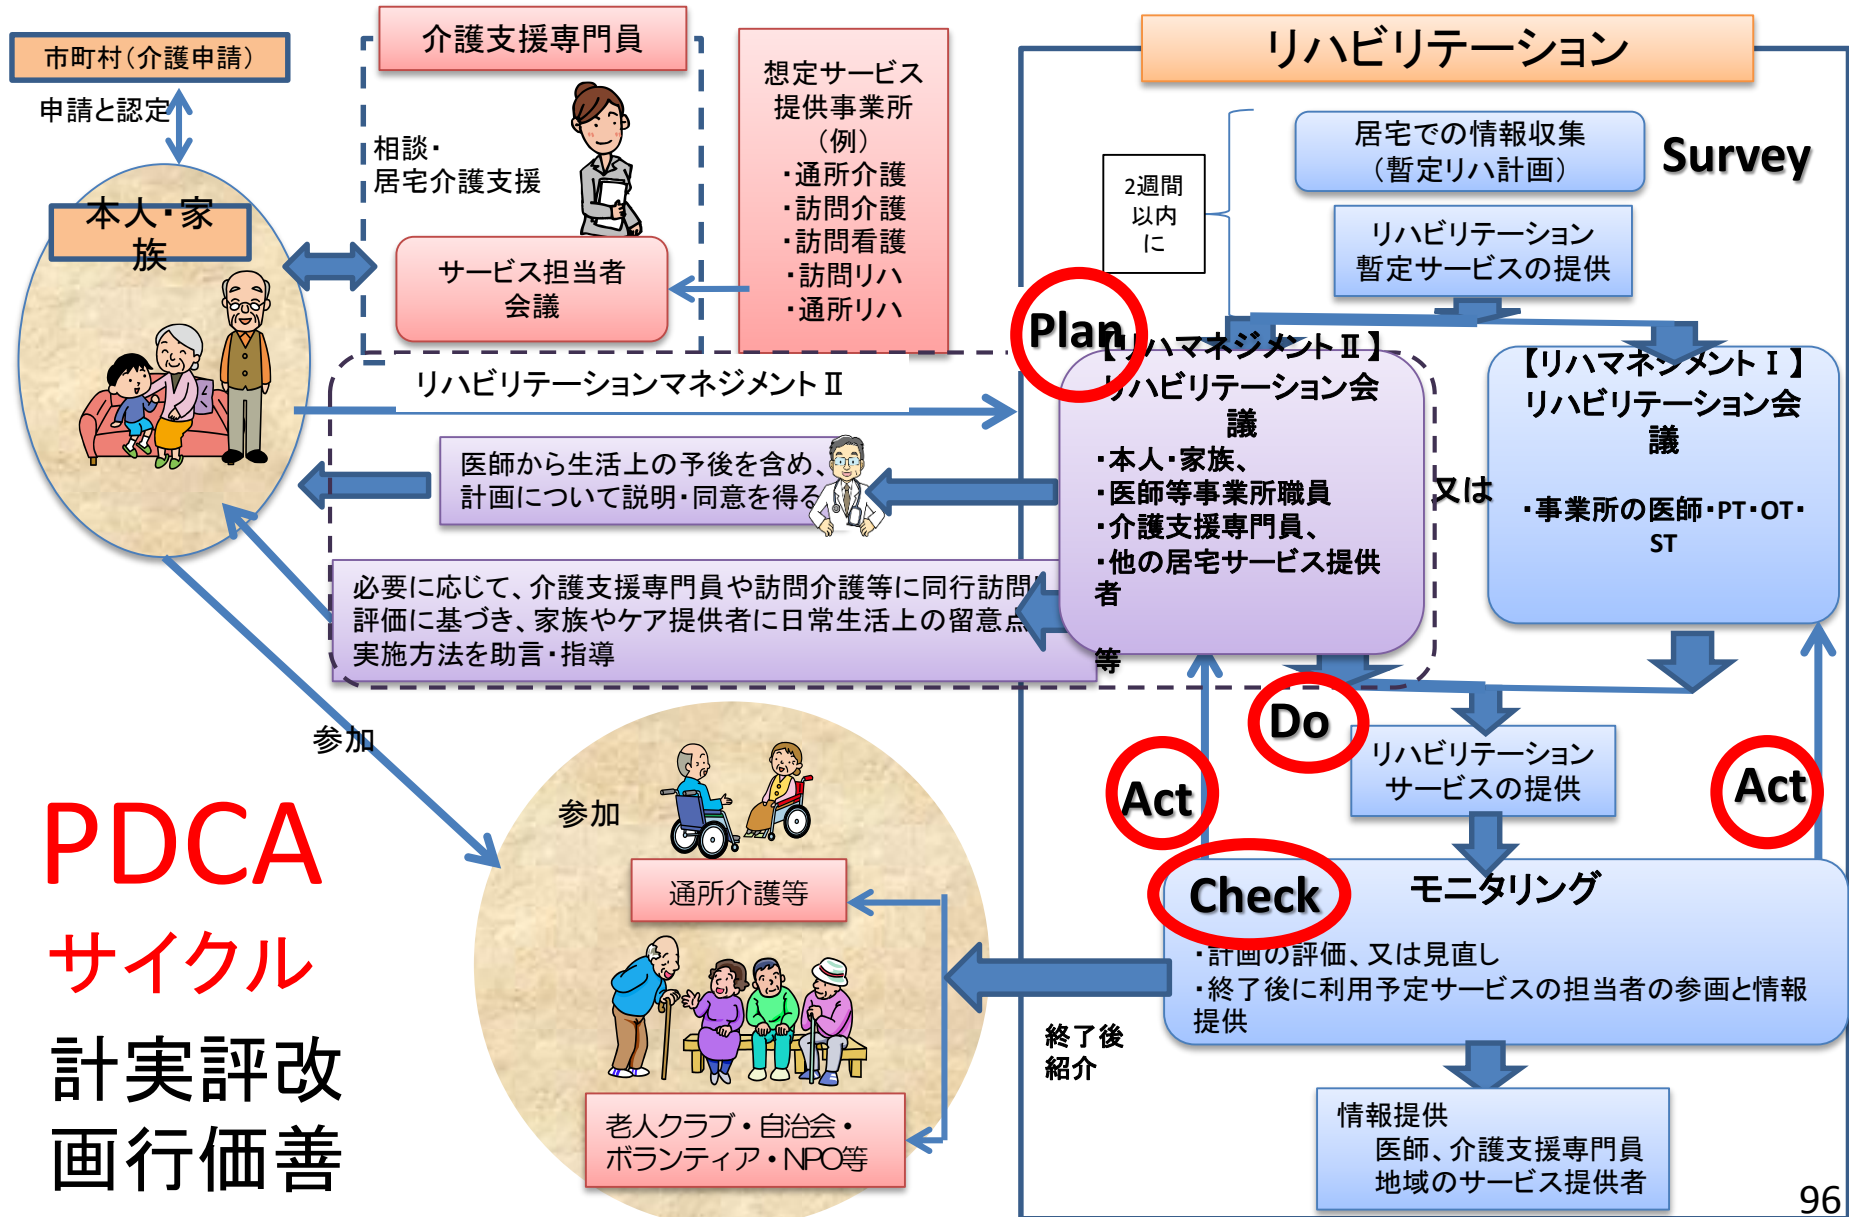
市町村（介護申請）

申請と認定

本人・家族

介護支援専門員

相談・
居宅介護支援

サービス担当者
会議

想定サービス
提供事業所
（例）
・通所介護
・訪問介護
・訪問看護
・訪問リハ
・通所リハ

リハビリテーション

居宅での情報収集
（暫定リハ計画）

Survey

2週間
以内
に

リハビリテーション
暫定サービスの提供

Plan

【リハマネジメントⅡ】
リハビリテーション会議
・本人・家族、
・医師等事業所職員
・介護支援専門員、
・他の居宅サービス提供者
等

又は

【リハマネジメントⅠ】
リハビリテーション会議

・事業所の医師・PT・OT・ST

リハビリテーションマネジメントⅡ

医師から生活上の予後を含め、
計画について説明・同意を得る

必要に応じて、介護支援専門員や訪問介護等に同行訪問
評価に基づき、家族やケア提供者に日常生活上の留意点
実施方法を助言・指導

参加

Do

リハビリテーション
サービスの提供

Act

Act

Check

モニタリング
・計画の評価、又は見直し
・終了後に利用予定サービスの担当者の参画と情報提供

参加

通所介護等

老人クラブ・自治会・
ボランティア・NPO等

終了後
紹介

情報提供
医師、介護支援専門員
地域のサービス提供者

PDCA
サイクル
計実評改
画行価善

96